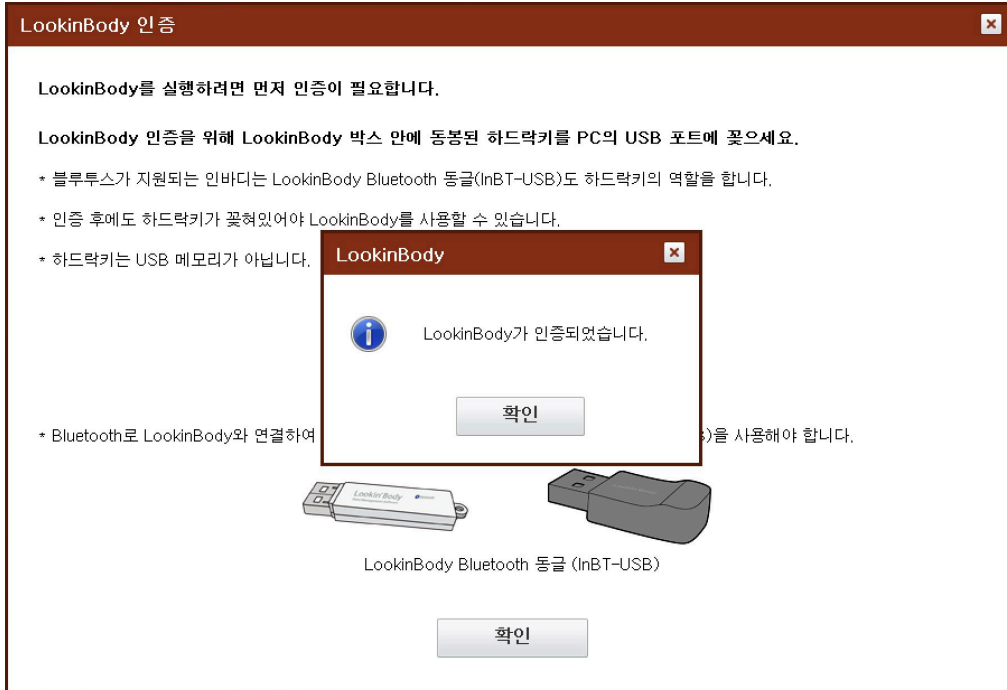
LookinBody 인증

LookinBody를 실행하려면 먼저 인증이 필요합니다.

LookinBody 인증을 위해 LookinBody 박스 안에 동봉된 하드락키를 PC의 USB 포트에 꽂으세요.

* 블루투스가 지원되는 인바디는 LookinBody Bluetooth 동글(InBT-USB)도 하드락키의 역할을 합니다.

* 인증 후에도 하드락키가 꽂혀있어야 LookinBody를 사용할 수 있습니다.

* 하드락키는 USB 메모리가 아닙니다.

LookinBody

LookinBody가 인증되었습니다.

확인

* Bluetooth로 LookinBody와 연결하여 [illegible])을 사용해야 합니다.

LookinBody

LookinBody Bluetooth 동글 (InBT-USB)

확인